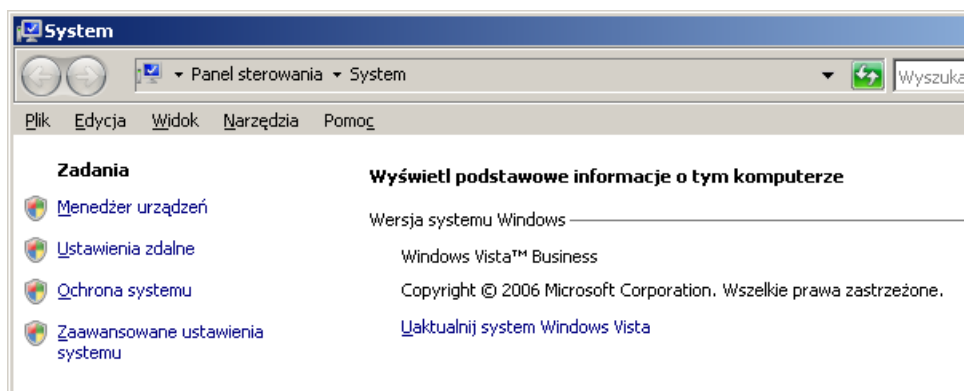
System

Panel sterowania ▸ System

Wyszuka

Plik Edycja Widok Narzędzia Pomoc

Zadania

Menedżer urządzeń

Ustawienia zdalne

Ochrona systemu

Zaawansowane ustawienia systemu

Wyświetl podstawowe informacje o tym komputerze

Wersja systemu Windows

Windows Vista™ Business

Copyright © 2006 Microsoft Corporation. Wszelkie prawa zastrzeżone.

Uaktualnij system Windows Vista